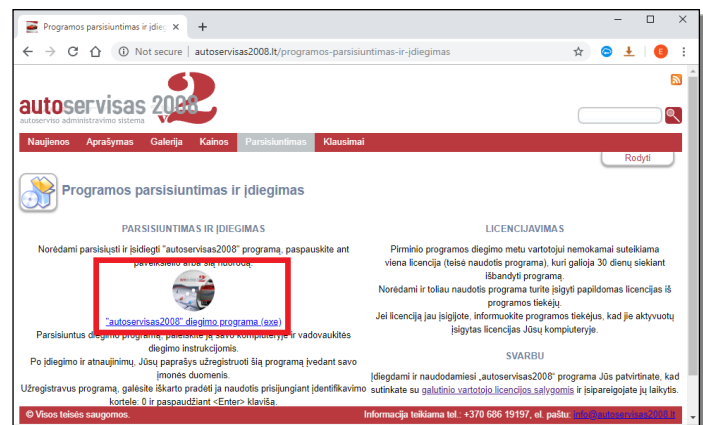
Programos parsisiuntimas ir įdieg ×

+

Not secure | autoservisas2008.lt/programos-parsisiuntimas-ir-idiegimas

E

autoservisas 2008

autoserviso administravimo sistema

Naujienos Aprašymas Galerija Kainos Parsisiuntimas Klausimai

Rodyti

Programos parsisiuntimas ir įdiegimas

PARSISIUNTIMAS IR ĮDIEGIMAS

Norėdami parsisiųsti ir įdiegti "autoservisas2008" programą, paspauskite ant paveikslėlio arba šią nuorodą.

"autoservisas2008" diegimo programa (exe)

Parsisiuntus diegimo programą, paleiskite ją savo kompiuteryje ir vadovaukitės diegimo instrukcijomis.

Po įdiegimo ir atnaujinimų, Jūsų paprašys užregistruoti šią programą įvedant savo įmonės duomenis.

Užregistravus programą, galėsite iškarto pradėti ja naudotis prisijungiant įdentifikavimo kortele: 0 ir paspaudžiant <Enter> klavišą.

LICENCIJAVIMAS

Pirminio programos diegimo metu vartotojui nemokamai suteikiama viena licencija (teisė naudotis programa), kuri galioja 30 dienų siekiant išbandyti programą.

Norėdami ir toliau naudotis programa turite įsigyti papildomas licencijas iš programos tiekėjų.

Jei licenciją jau įsigijote, informuokite programos tiekėjus, kad jie aktyvuotų įsigytas licencijas Jūsų kompiuteryje.

SVARBU

Įdiegdami ir naudodamiesi „autoservisas2008" programa Jūs patvirtinate, kad sutinkate su galutinio vartotojo licencijos salygomis ir įsipareigojate jų laikytis.

© Visos teisės saugomos.

Informacija teikiama tel.: +370 686 19197, el. paštu: info@autoservisas2008.lt